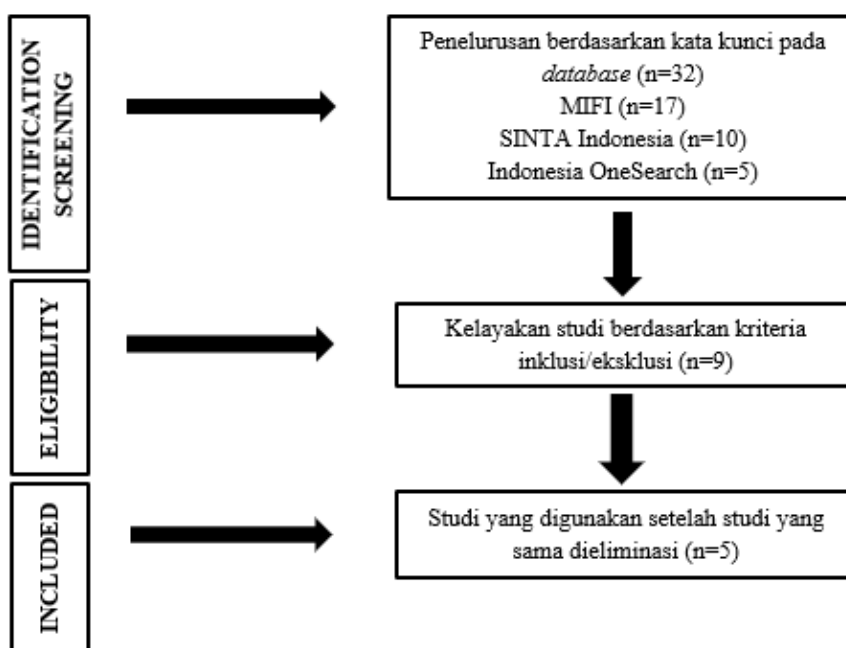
IDENTIFICATION SCREENING

Penelusuran berdasarkan kata kunci pada *database* (n=32)
MIFI (n=17)
SINTA Indonesia (n=10)
Indonesia OneSearch (n=5)

ELIGIBILITY

Kelayakan studi berdasarkan kriteria inklusi/eksklusi (n=9)

INCLUDED

Studi yang digunakan setelah studi yang sama dieliminasi (n=5)